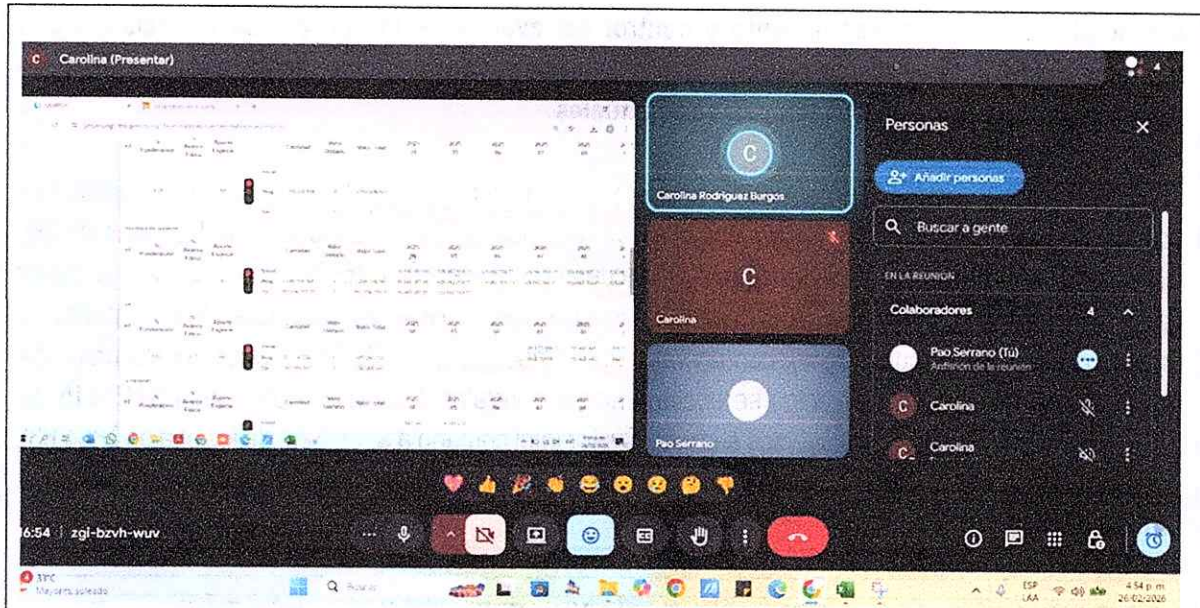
Carolina (Presentar)

4

Carolina Rodriguez Burgos

C

Carolina

Pao Serrano

Personas

Añadir personas

Buscar a gente

EN LA REUNIÓN

Colaboradores 4

Pao Serrano (Tú)
Anfitrión de la reunión

Carolina

Carolina

16:54 | zgi-bzvh-wuv

31°C
Mayorm. soleado

Buscar

ESP
LAA

4:54 p. m.
26/02/2026